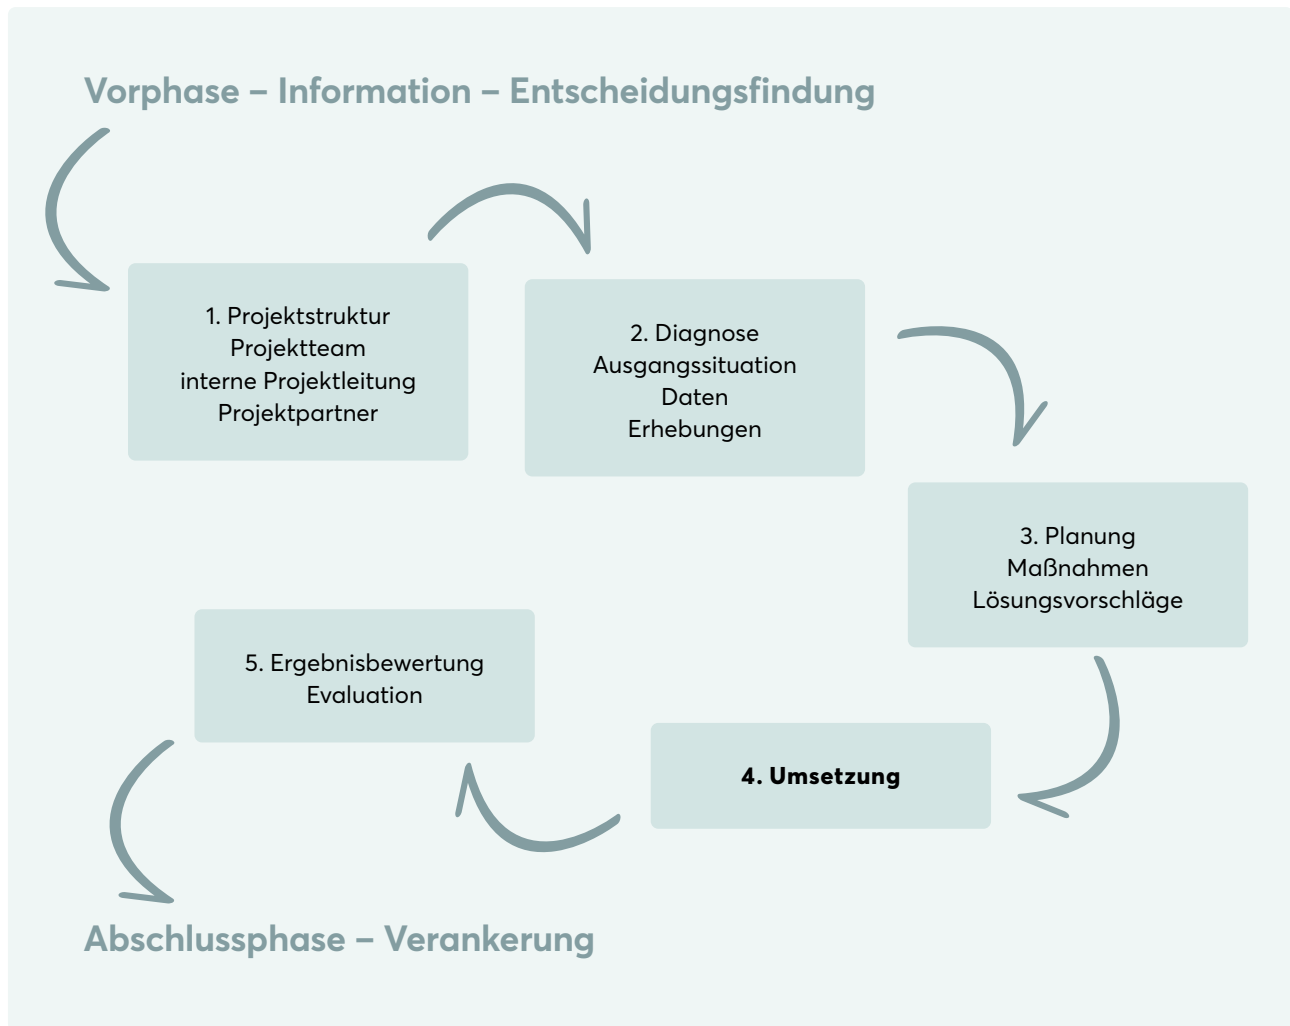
Vorphase – Information – Entscheidungsfindung

1. Projektstruktur
Projektteam
interne Projektleitung
Projektpartner

2. Diagnose
Ausgangssituation
Daten
Erhebungen

3. Planung
Maßnahmen
Lösungsvorschläge

4. Umsetzung

5. Ergebnisbewertung
Evaluation

Abschlussphase – Verankerung